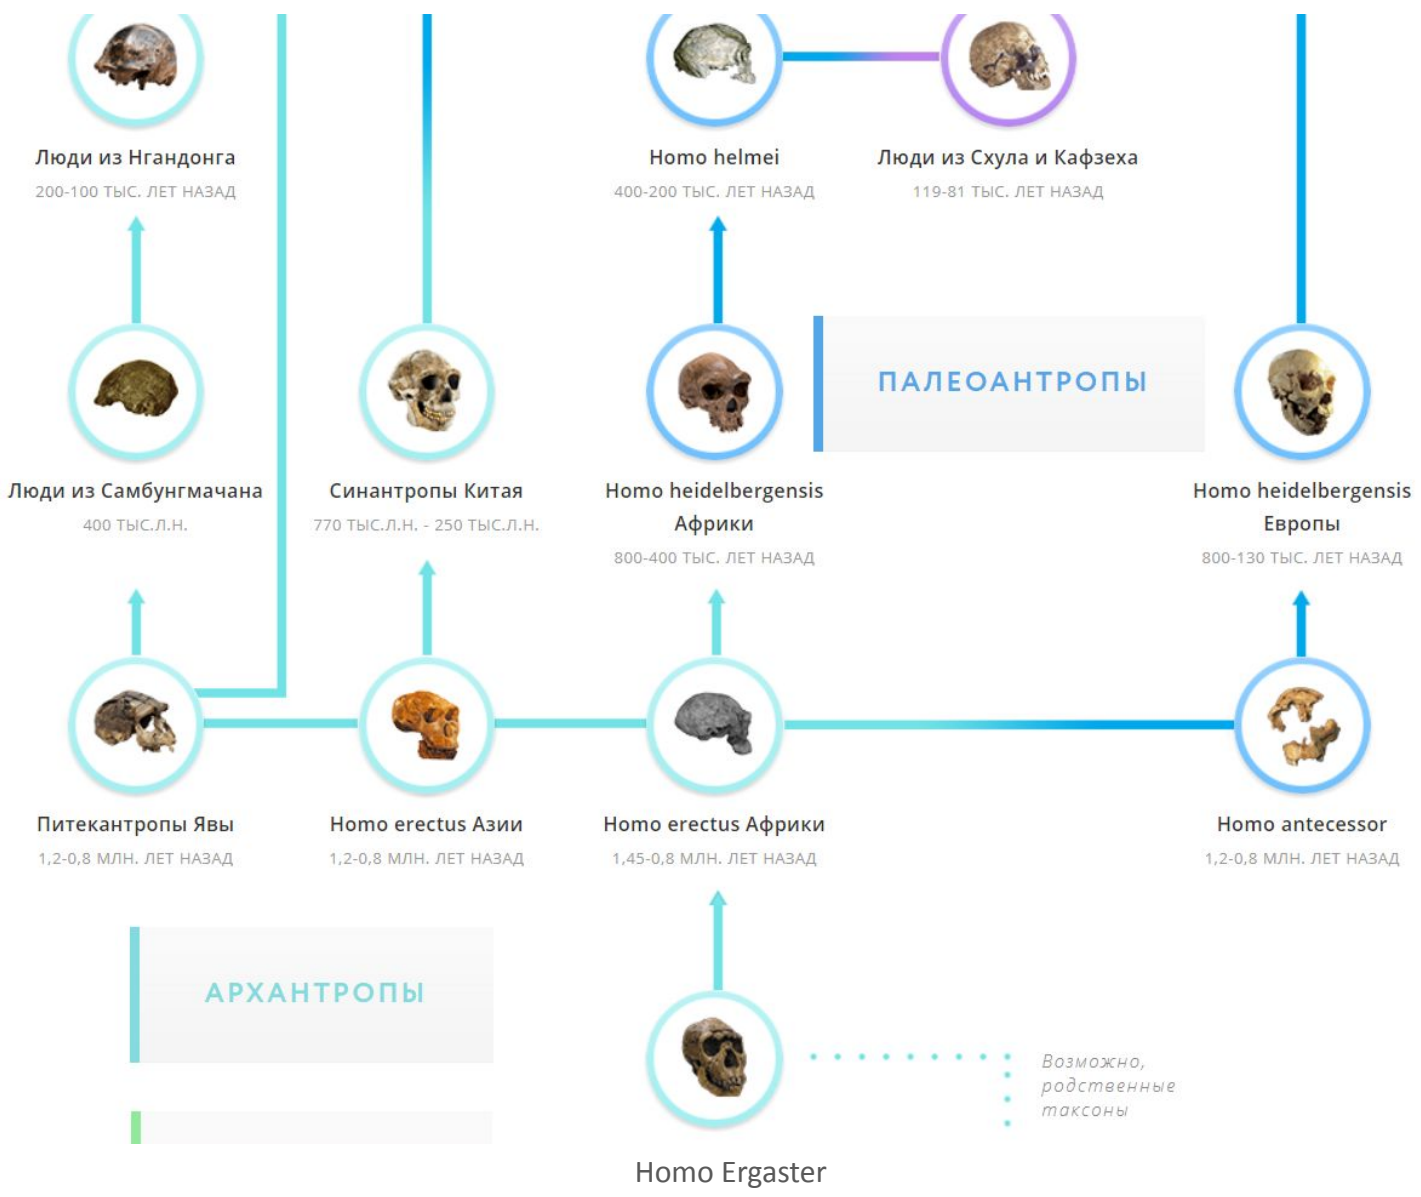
Люди из Нгандонга
200-100 ТЫС. ЛЕТ НАЗАД

Homo helmei
400-200 ТЫС. ЛЕТ НАЗАД

Люди из Схула и Кафзеха
119-81 ТЫС. ЛЕТ НАЗАД

ПАЛЕОАНТРОПЫ

Люди из Самбунгмачана
400 ТЫС.Л.Н.

Синантропы Китая
770 ТЫС.Л.Н. - 250 ТЫС.Л.Н.

Homo heidelbergensis Африки
800-400 ТЫС. ЛЕТ НАЗАД

Homo heidelbergensis Европы
800-130 ТЫС. ЛЕТ НАЗАД

Питекантропы Явы
1,2-0,8 МЛН. ЛЕТ НАЗАД

Homo erectus Азии
1,2-0,8 МЛН. ЛЕТ НАЗАД

Homo erectus Африки
1,45-0,8 МЛН. ЛЕТ НАЗАД

Homo antecessor
1,2-0,8 МЛН. ЛЕТ НАЗАД

АРХАНТРОПЫ

Возможно, родственные таксоны

Homo Ergaster